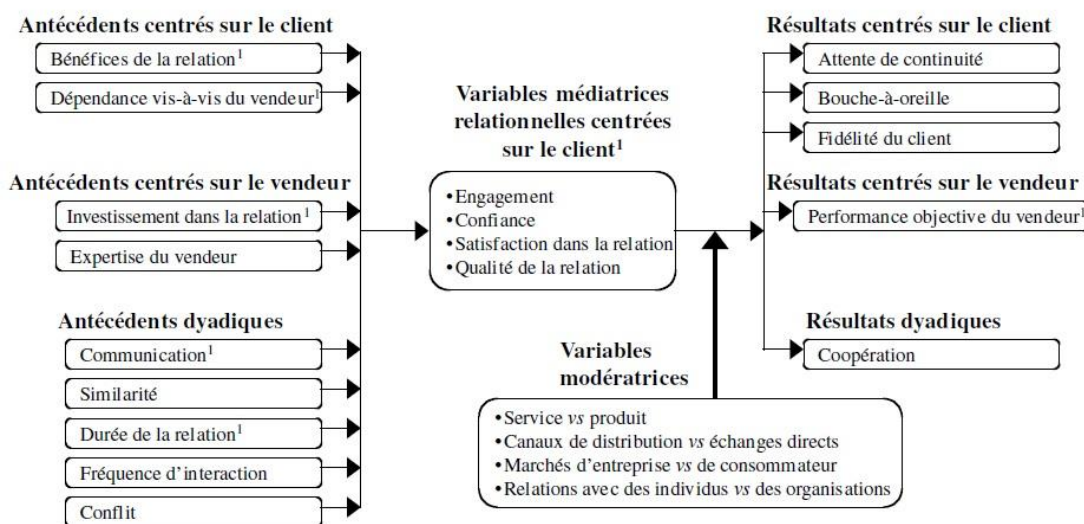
Antécédents centrés sur le client

Bénéfices de la relation$^1$

Dépendance vis-à-vis du vendeur$^1$

Antécédents centrés sur le vendeur

Investissement dans la relation$^1$

Expertise du vendeur

Antécédents dyadiques

Communication$^1$

Similarité

Durée de la relation$^1$

Fréquence d'interaction

Conflit

Variables médiatrices relationnelles centrées sur le client$^1$

•Engagement
•Confiance
•Satisfaction dans la relation
•Qualité de la relation

Variables modératrices

•Service *vs* produit
•Canaux de distribution *vs* échanges directs
•Marchés d'entreprise *vs* de consommateur
•Relations avec des individus *vs* des organisations

Résultats centrés sur le client

Attente de continuité

Bouche-à-oreille

Fidélité du client

Résultats centrés sur le vendeur

Performance objective du vendeur$^1$

Résultats dyadiques

Coopération